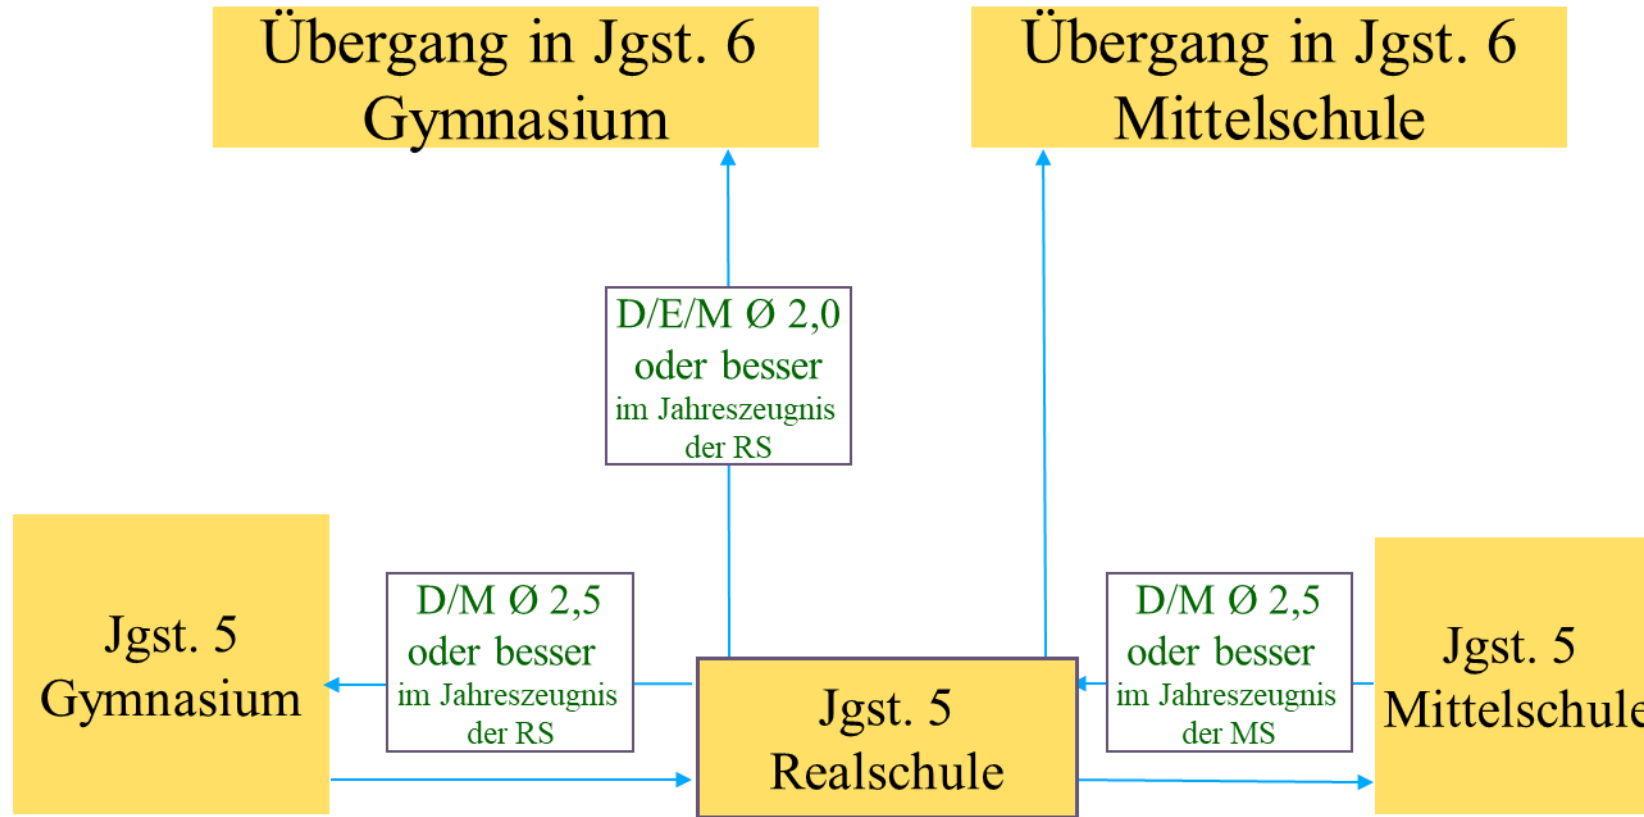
Übergang in Jgst. 6
Gymnasium

Übergang in Jgst. 6
Mittelschule

D/E/M Ø 2,0
oder besser
im Jahreszeugnis
der RS

Jgst. 5
Gymnasium

D/M Ø 2,5
oder besser
im Jahreszeugnis
der RS

Jgst. 5
Realschule

D/M Ø 2,5
oder besser
im Jahreszeugnis
der MS

Jgst. 5
Mittelschule